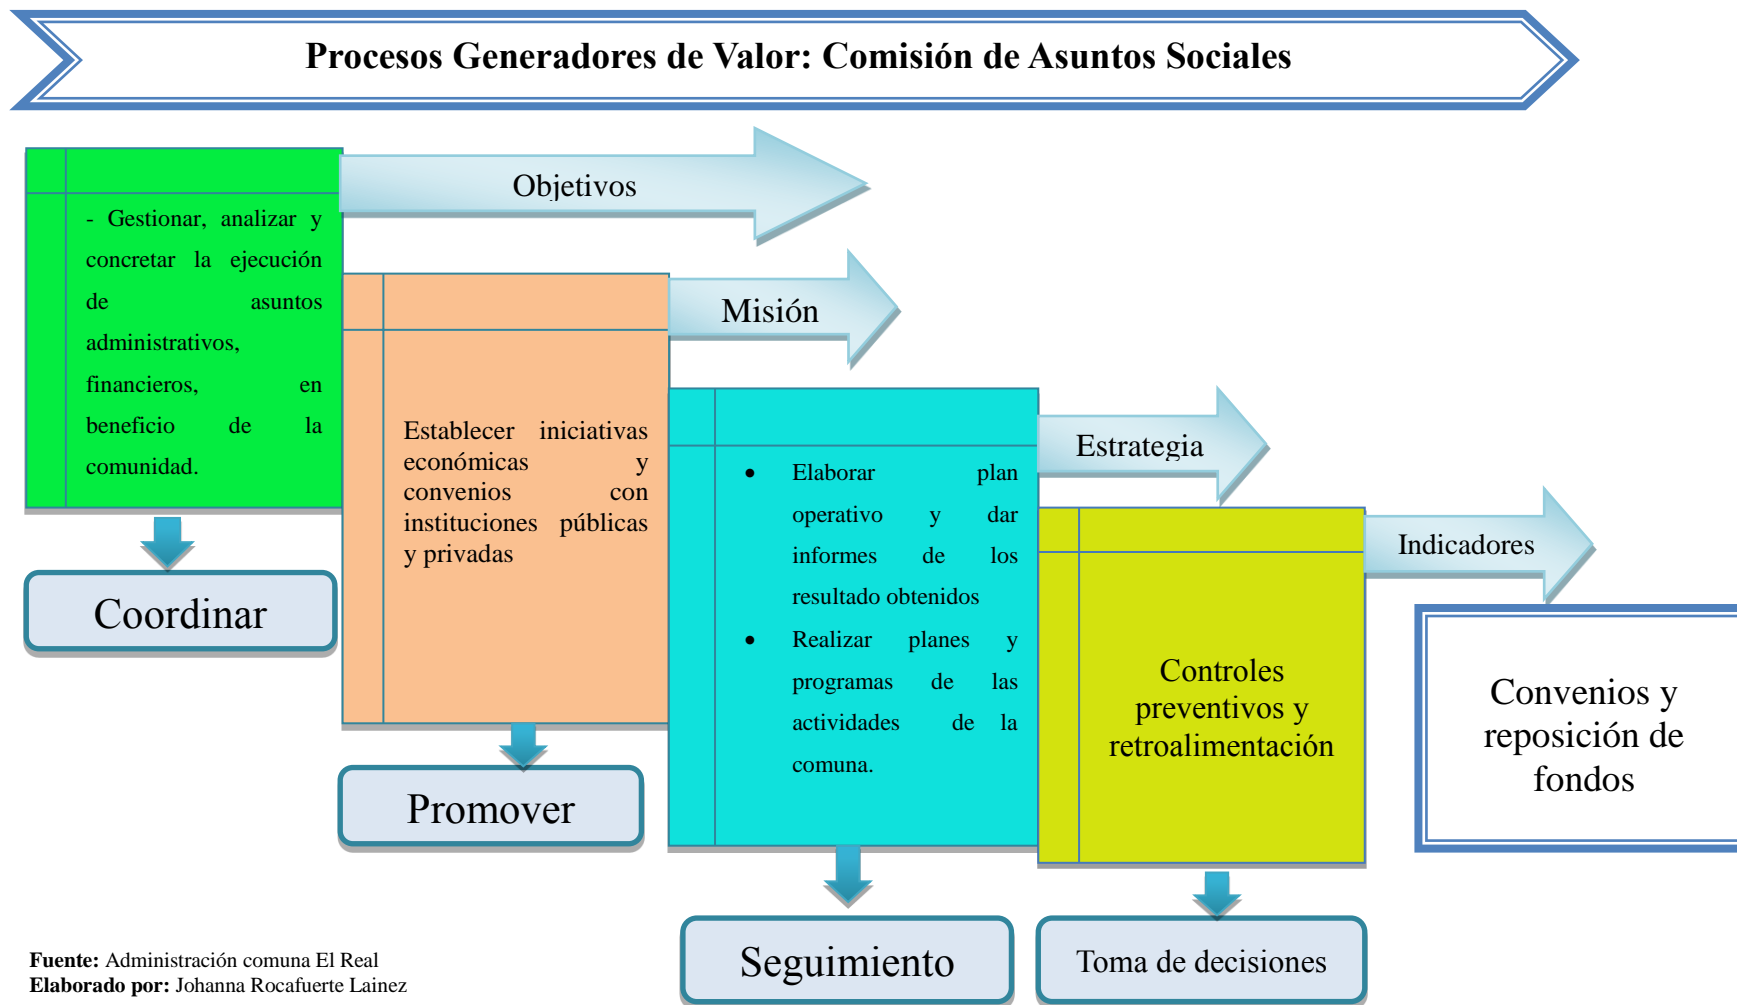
Procesos Generadores de Valor: Comisión de Asuntos Sociales

Objetivos

- Gestionar, analizar y concretar la ejecución de asuntos administrativos, financieros, en beneficio de la comunidad.

Coordinar

Misión

Establecer iniciativas económicas y convenios con instituciones públicas y privadas

Promover

Estrategia

- Elaborar plan operativo y dar informes de los resultado obtenidos
- Realizar planes y programas de las actividades de la comuna.

Seguimiento

Indicadores

Controles preventivos y retroalimentación

Toma de decisiones

Convenios y reposición de fondos

**Fuente:** Administración comuna El Real
**Elaborado por:** Johanna Rocafuerte Lainez